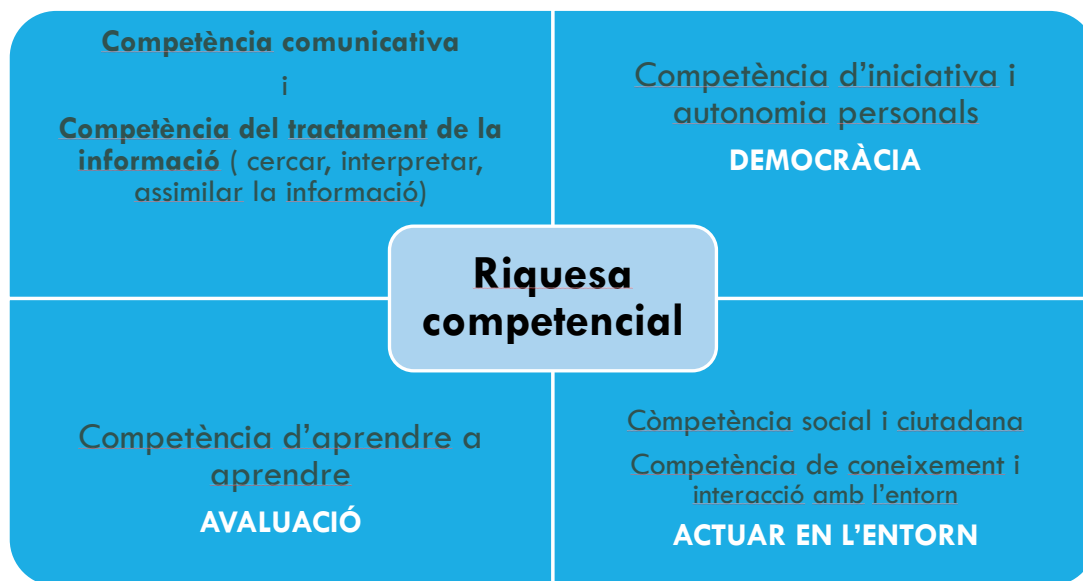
Competència comunicativa

i

Competència del tractament de la informació ( cercar, interpretar, assimilar la informació)

Competència d'iniciativa i autonomia personals

DEMOCRÀCIA

Riquesa competencial

Competència d'aprendre a aprendre

AVALUACIÓ

Cõmpetència social i ciutadana

Competència de coneixement i interacció amb l'entorn

ACTUAR EN L'ENTORN